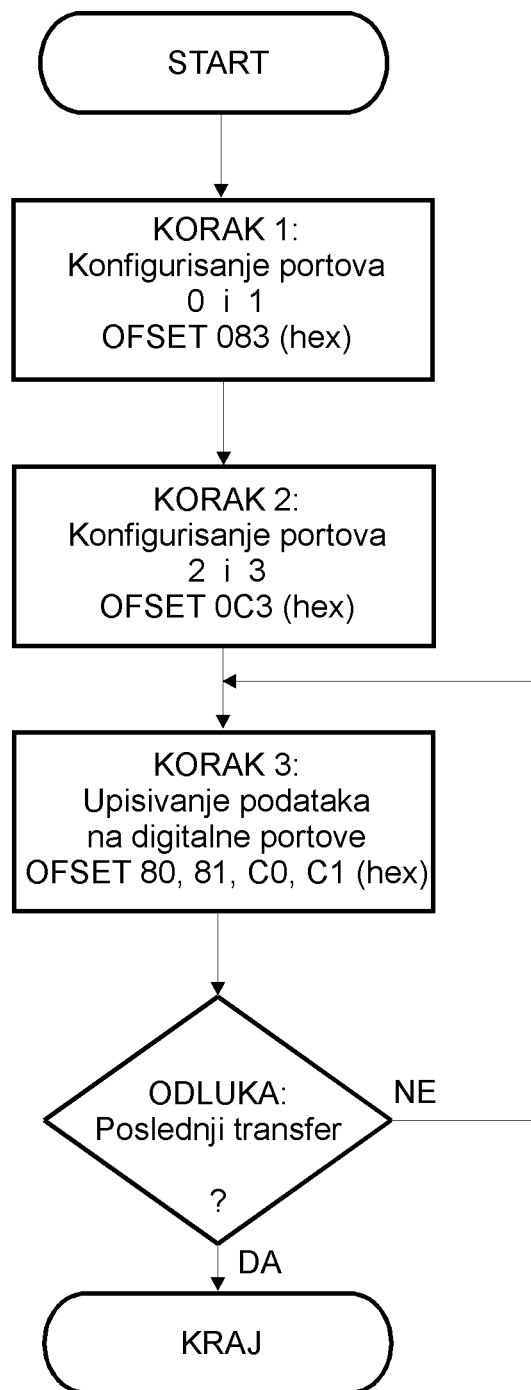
START

KORAK 1:
Konfigurisanje portova
0 i 1
OFSET 083 (hex)

KORAK 2:
Konfigurisanje portova
2 i 3
OFSET 0C3 (hex)

KORAK 3:
Upisivanje podataka
na digitalne portove
OFSET 80, 81, C0, C1 (hex)

ODLUKA:
Poslednji transfer
?

NE

DA

KRAJ